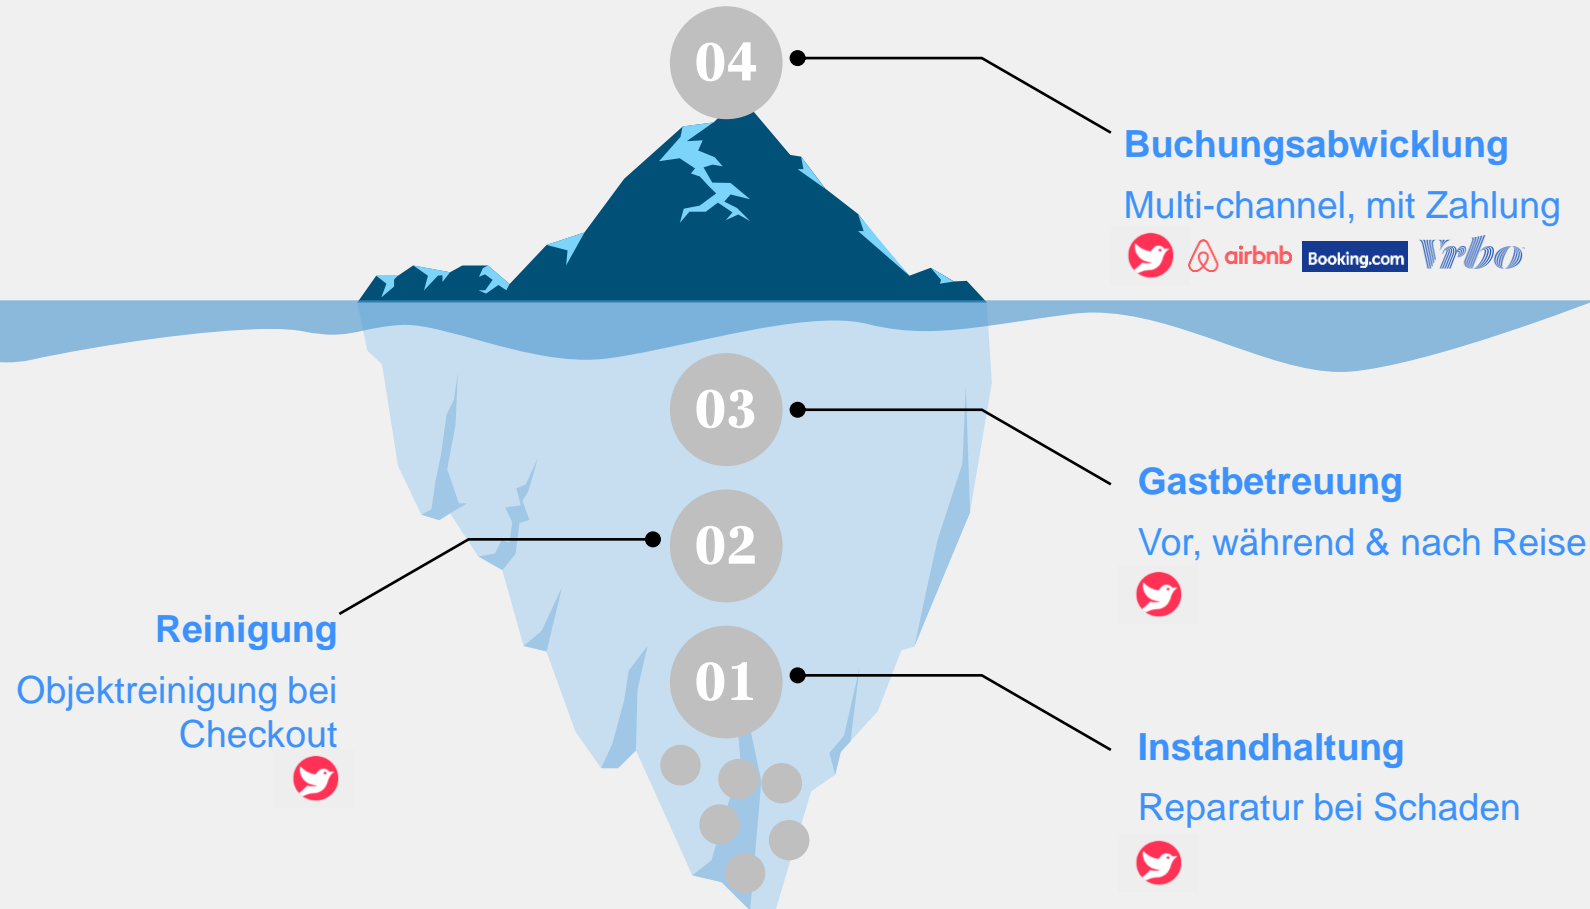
04

Buchungsabwicklung

Multi-channel, mit Zahlung

airbnb Booking.com Vrbo

03

Gastbetreuung

Vor, während & nach Reise

02

Reinigung

Objektreinigung bei Checkout

01

Instandhaltung

Reparatur bei Schaden